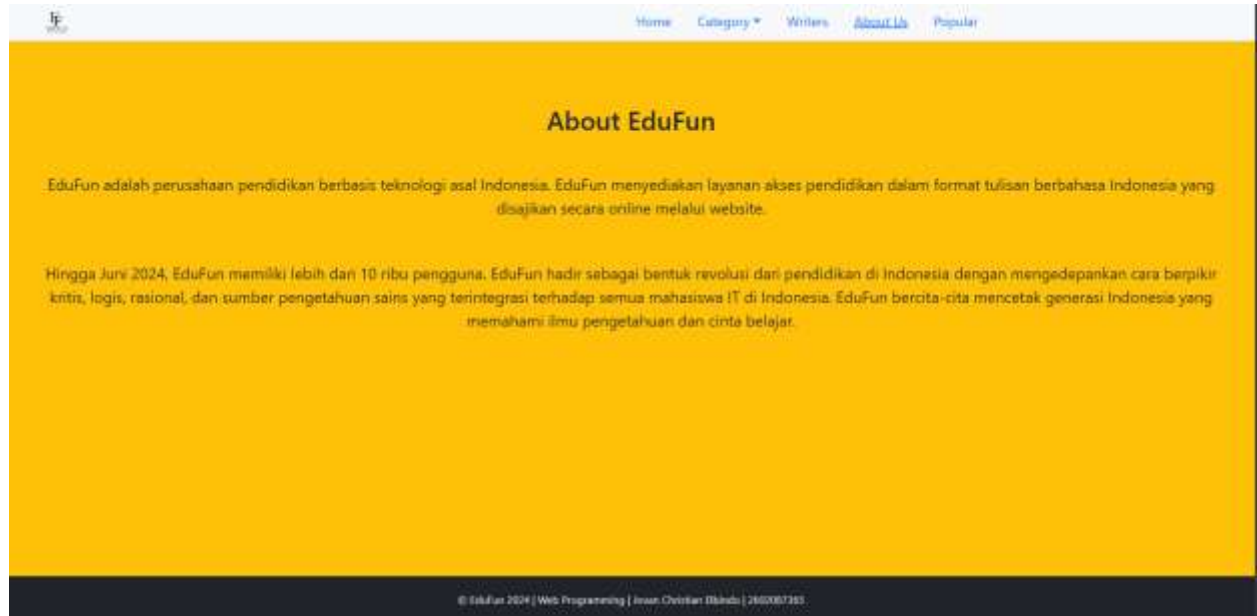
EF

Home Category ▾ Writers About Us Popular

About EduFun

EduFun adalah perusahaan pendidikan berbasis teknologi asal Indonesia. EduFun menyediakan layanan akses pendidikan dalam format tulisan berbahasa Indonesia yang disajikan secara online melalui website.

Hingga Juni 2024, EduFun memiliki lebih dari 10 ribu pengguna. EduFun hadir sebagai bentuk revolusi dari pendidikan di Indonesia dengan mengedepankan cara berpikir kritis, logis, rasional, dan sumber pengetahuan sains yang terintegrasi terhadap semua mahasiswa IT di Indonesia. EduFun bercita-cita mencetak generasi Indonesia yang memahami ilmu pengetahuan dan cinta belajar.

© EduFun 2024 | Web Programming | Jovan Christian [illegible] | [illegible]